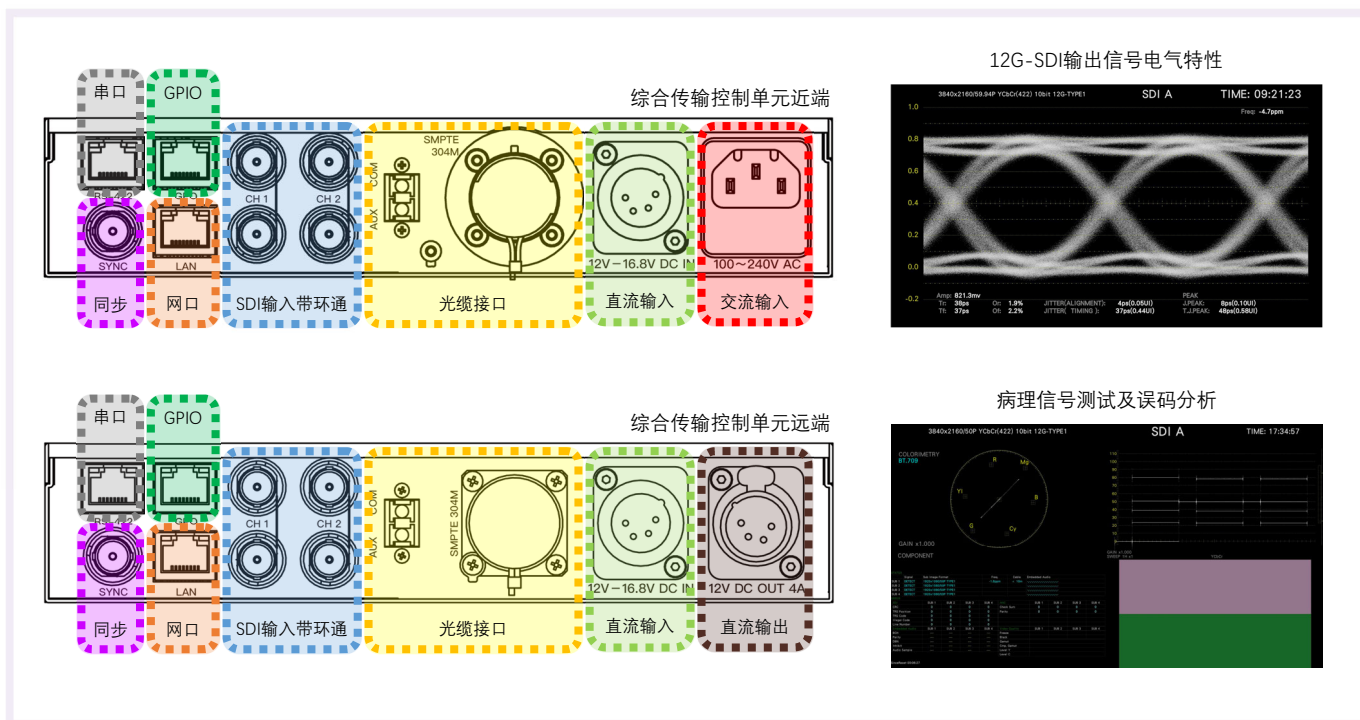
串口

GPIO

综合传输控制单元近端

SMPTE 304M

COM

AUX

CH 1

CH 2

SYNC

LAN

12V－16.8V DC IN

100～240V AC

同步

网口

SDI输入带环通

光缆接口

直流输入

交流输入

12G-SDI输出信号电气特性

3840x2160/59.94P YCbCr(422) 10bit 12G-TYPE1

SDI A

TIME: 09:21:23

Freq: -4.7ppm

1.0

0.8

0.6

0.4

0.2

0.0

-0.2

Amp: 821.3mv

Tr: 38ps

Tf: 37ps

Or: 1.9%

Of: 2.2%

JITTER(ALIGNMENT): 4ps(0.05UI)

JITTER( TIMING ): 37ps(0.44UI)

PEAK

J.PEAK: 8ps(0.10UI)

T.J.PEAK: 48ps(0.58UI)

串口

GPIO

综合传输控制单元远端

COM

AUX

SMPTE 304M

CH 1

CH 2

SYNC

LAN

12V－16.8V DC IN

12V DC OUT 4A

同步

网口

SDI输入带环通

光缆接口

直流输入

直流输出

病理信号测试及误码分析

3840x2160/50P YCbCr(422) 10bit 12G-TYPE1

SDI A

TIME: 17:34:57

COLORIMETRY

BT.709

R

Mg

B

Cy

G

Yl

GAIN x1.000

COMPONENT

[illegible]